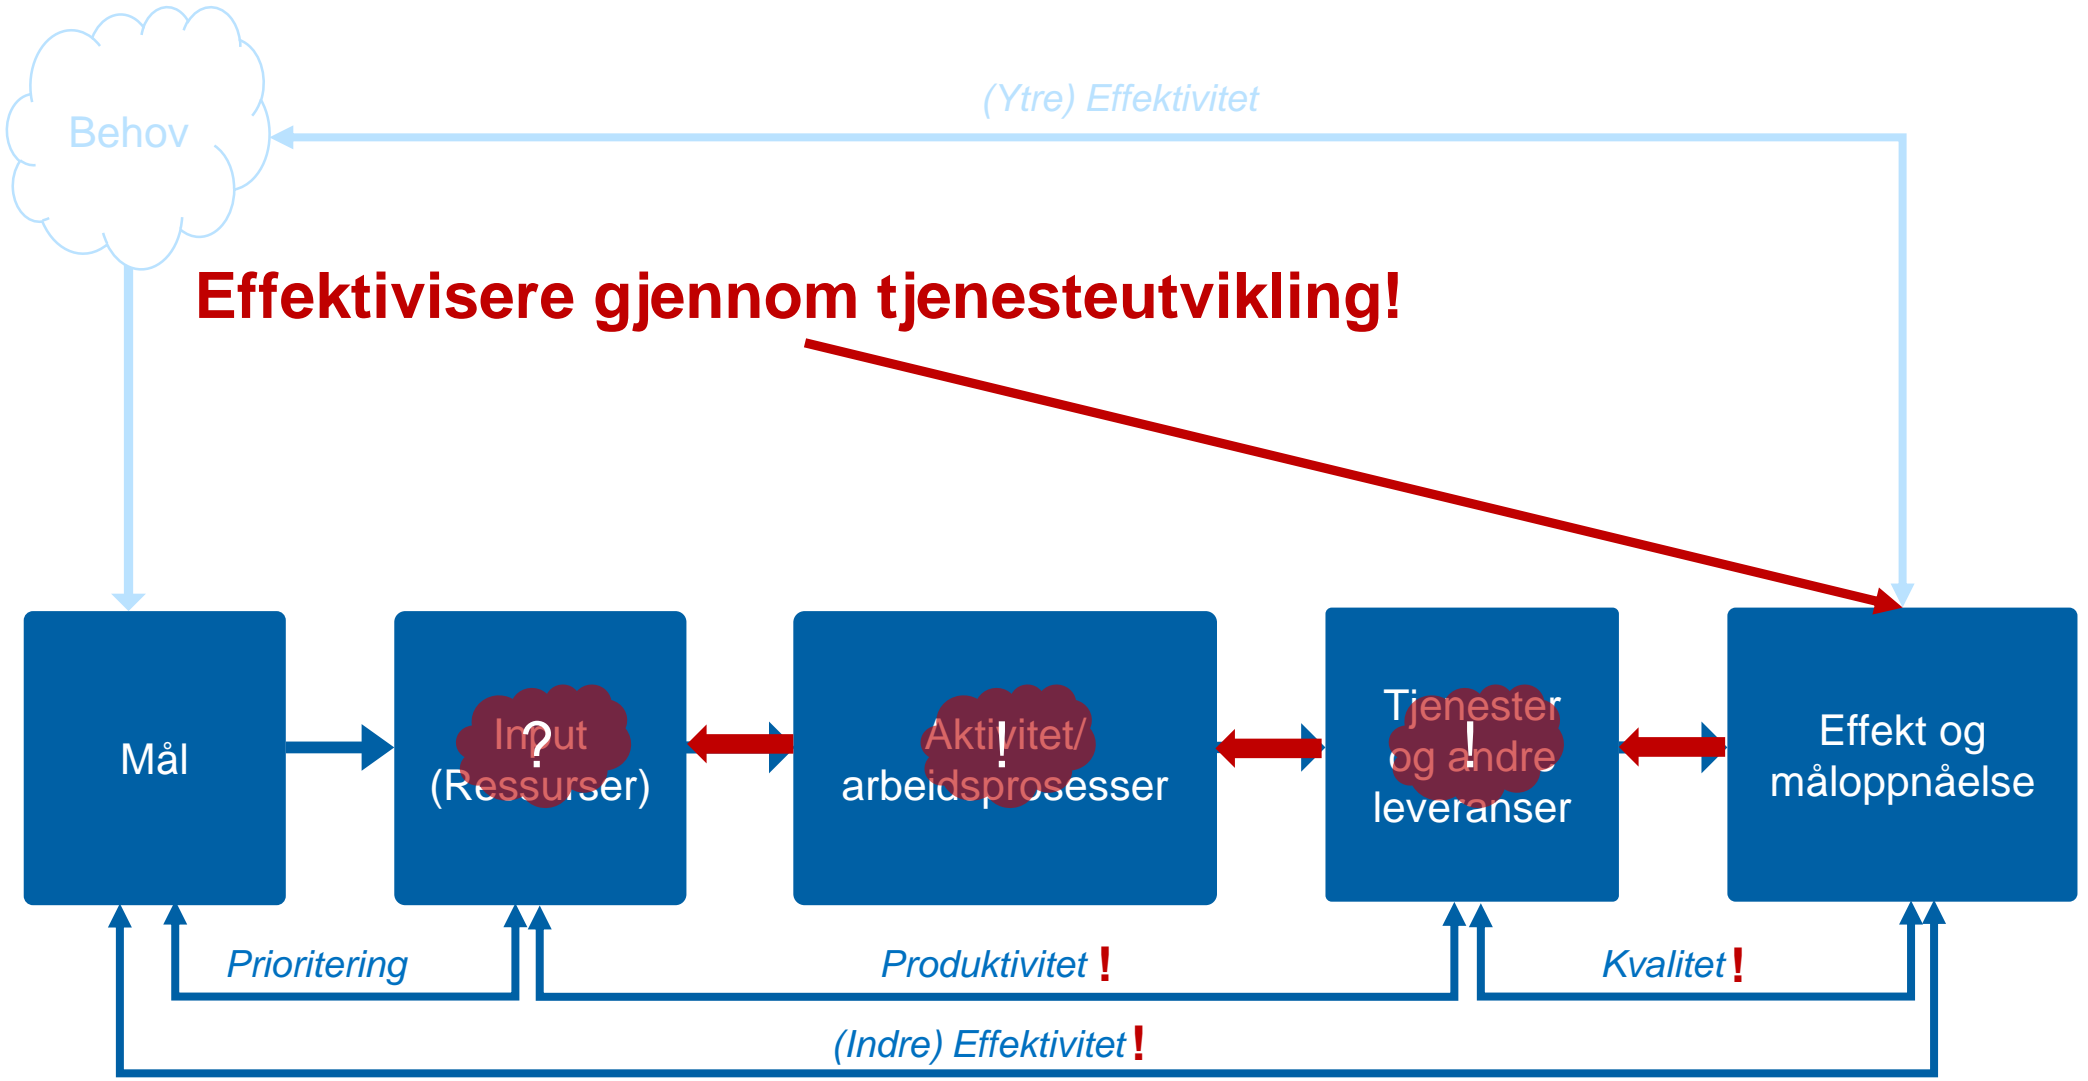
Behov

(Ytre) Effektivitet

Effektivisere gjennom tjenesteutvikling!

Mål

Input (Ressurser)

?

Aktivitet/ arbeidsprosesser

!

Tjenester og andre leveranser

!

Effekt og måloppnåelse

Prioritering

Produktivitet !

Kvalitet !

(Indre) Effektivitet !